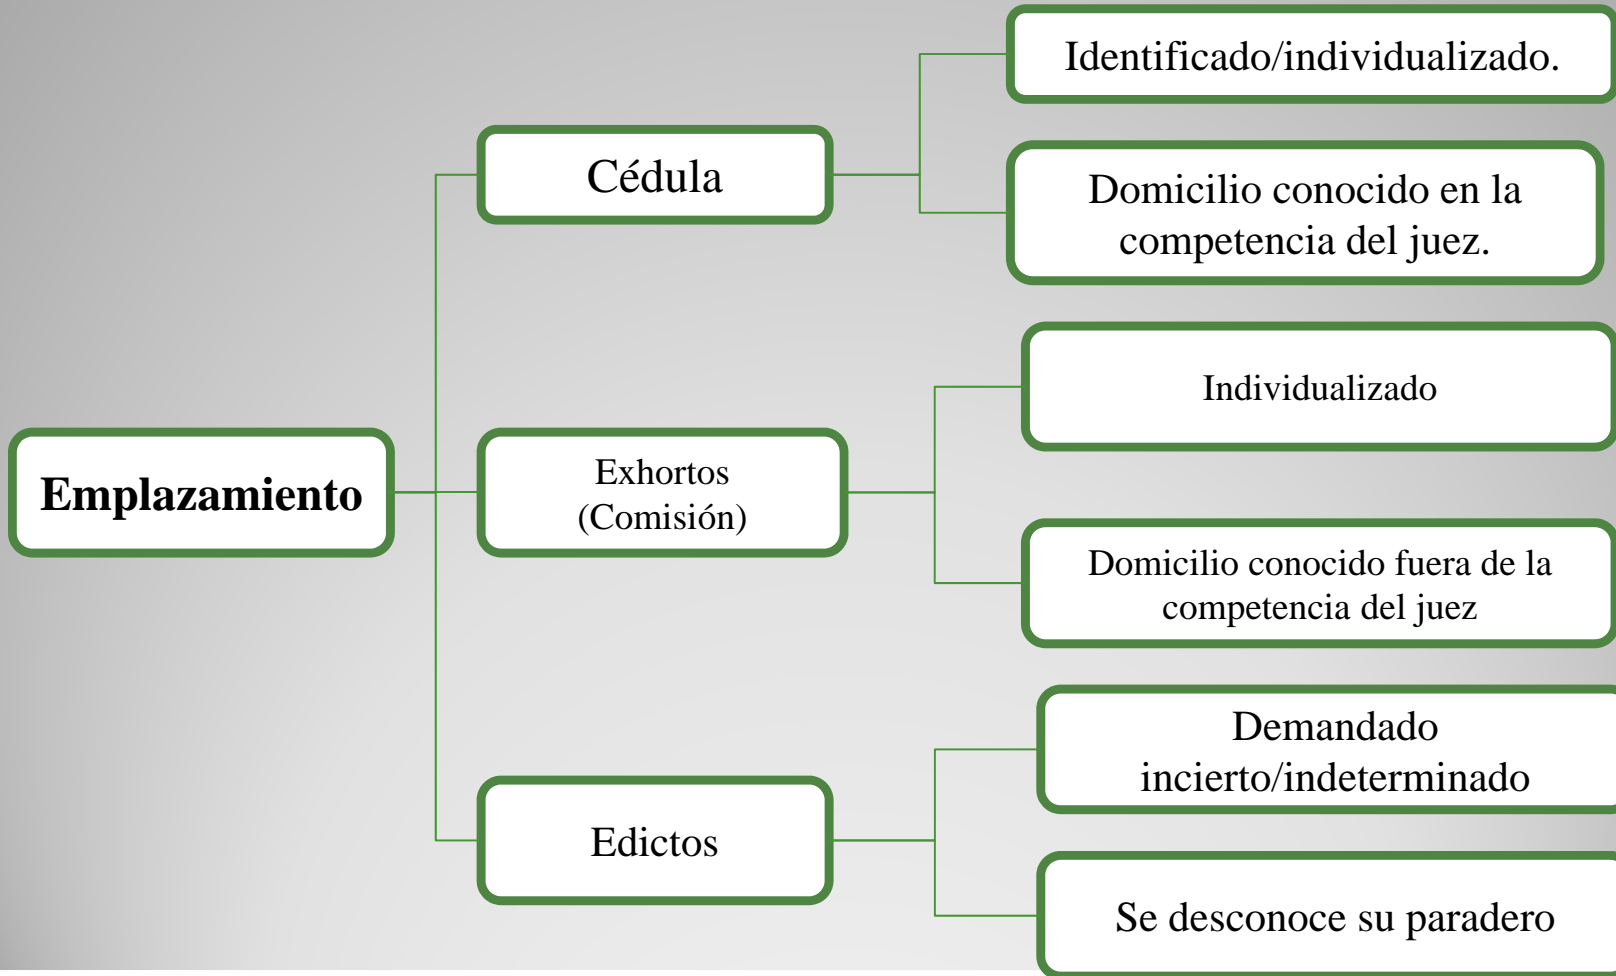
Emplazamiento

Cédula

Identificado/individualizado.

Domicilio conocido en la competencia del juez.

Exhortos (Comisión)

Individualizado

Domicilio conocido fuera de la competencia del juez

Edictos

Demandado incierto/indeterminado

Se desconoce su paradero